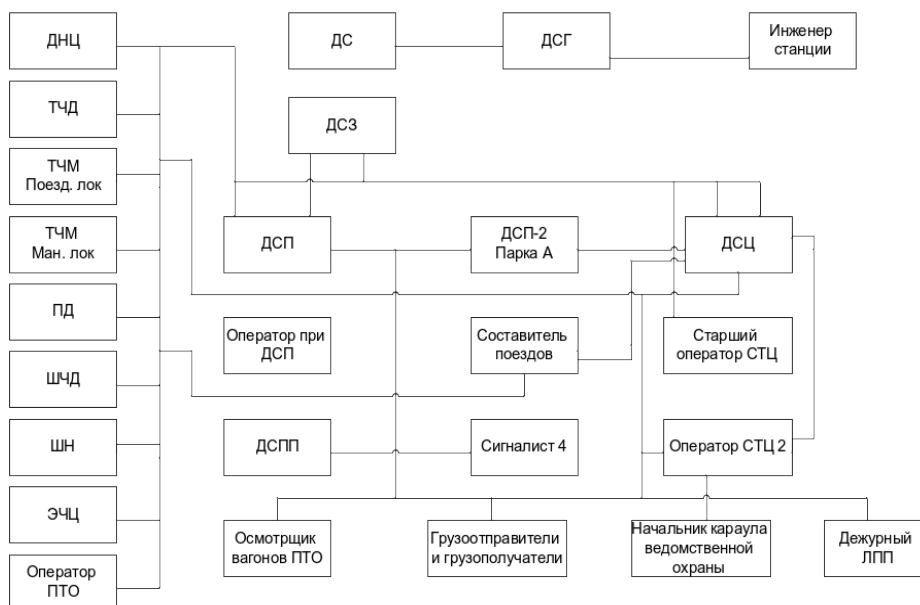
ДНЦ

ТЧД

ТЧМ Поезд. лок

ТЧМ Ман. лок

ПД

ШЧД

ШН

ЭЧЦ

Оператор ПТО

ДС

ДСГ

Инженер станции

ДСЗ

ДСП

ДСП-2 Парка А

ДСЦ

Оператор при ДСП

Составитель поездов

Старший оператор СТЦ

ДСПП

Сигналист 4

Оператор СТЦ 2

Осмотрщик вагонов ПТО

Грузоотправители и грузополучатели

Начальник караула ведомственной охраны

Дежурный ЛПП